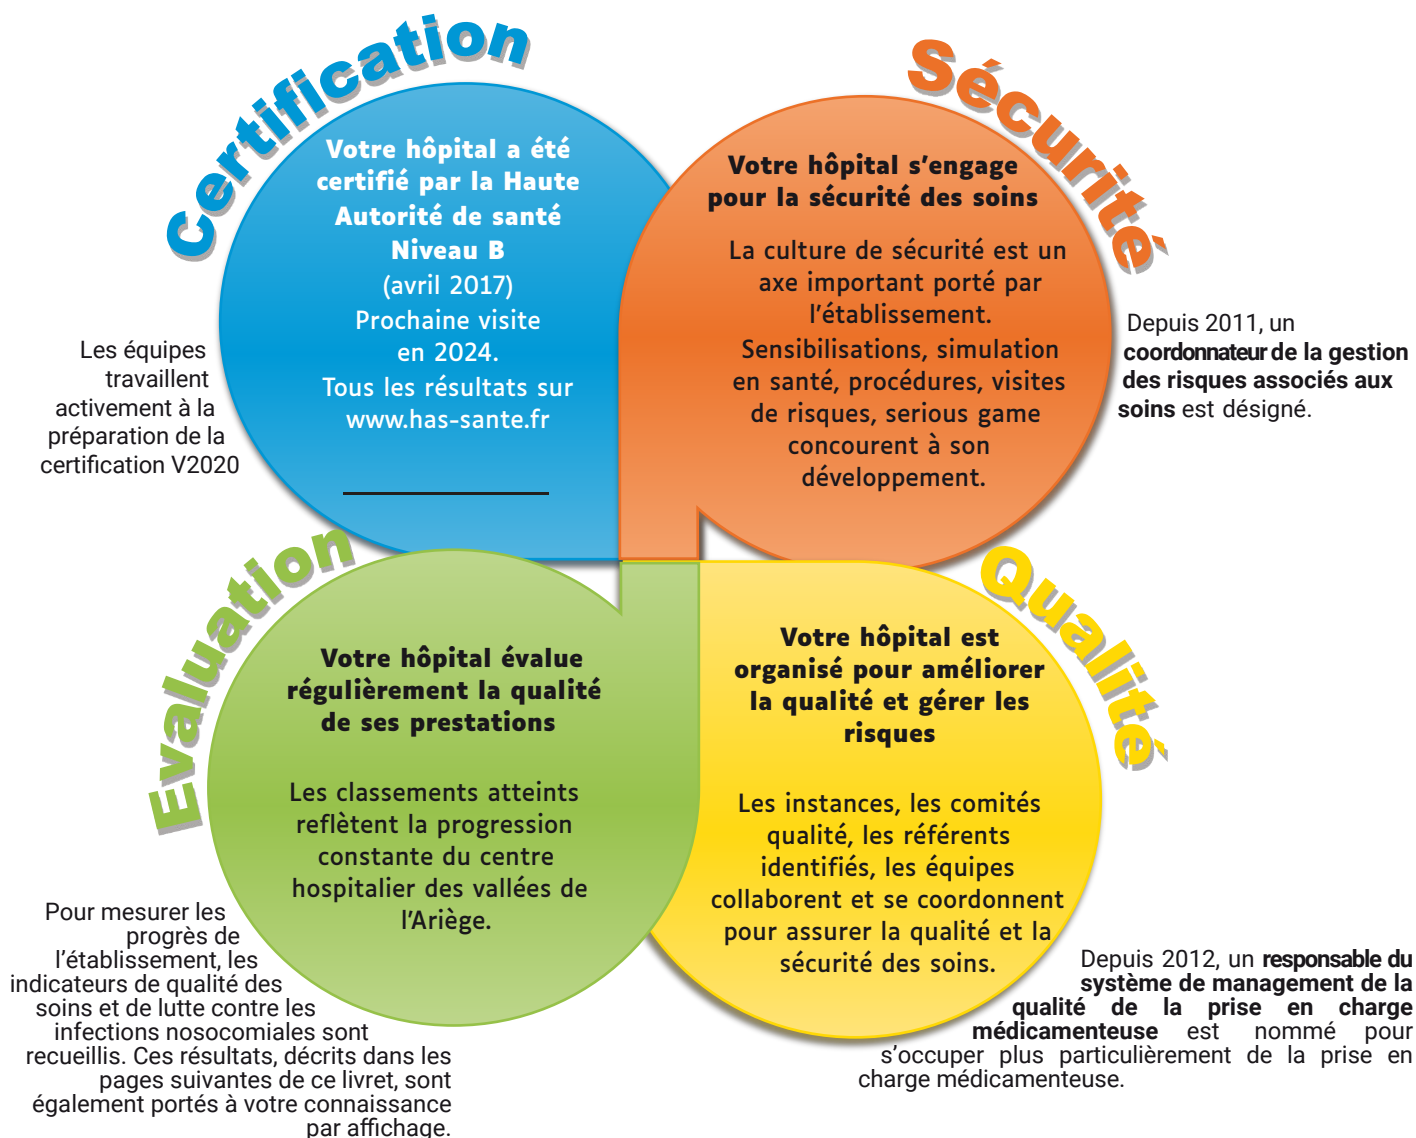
Certification

Votre hôpital a été certifié par la Haute Autorité de santé Niveau B (avril 2017) Prochaine visite en 2024. Tous les résultats sur www.has-sante.fr

Les équipes travaillent activement à la préparation de la certification V2020

Sécurité

Votre hôpital s'engage pour la sécurité des soins

La culture de sécurité est un axe important porté par l'établissement. Sensibilisations, simulation en santé, procédures, visites de risques, serious game concourent à son développement.

Depuis 2011, un **coordonnateur de la gestion des risques associés aux soins** est désigné.

Evaluation

Votre hôpital évalue régulièrement la qualité de ses prestations

Les classements atteints reflètent la progression constante du centre hospitalier des vallées de l'Ariège.

Pour mesurer les progrès de l'établissement, les indicateurs de qualité des soins et de lutte contre les infections nosocomiales sont recueillis. Ces résultats, décrits dans les pages suivantes de ce livret, sont également portés à votre connaissance par affichage.

Qualité

Votre hôpital est organisé pour améliorer la qualité et gérer les risques

Les instances, les comités qualité, les référents identifiés, les équipes collaborent et se coordonnent pour assurer la qualité et la sécurité des soins.

Depuis 2012, un **responsable du système de management de la qualité de la prise en charge médicamenteuse** est nommé pour s'occuper plus particulièrement de la prise en charge médicamenteuse.